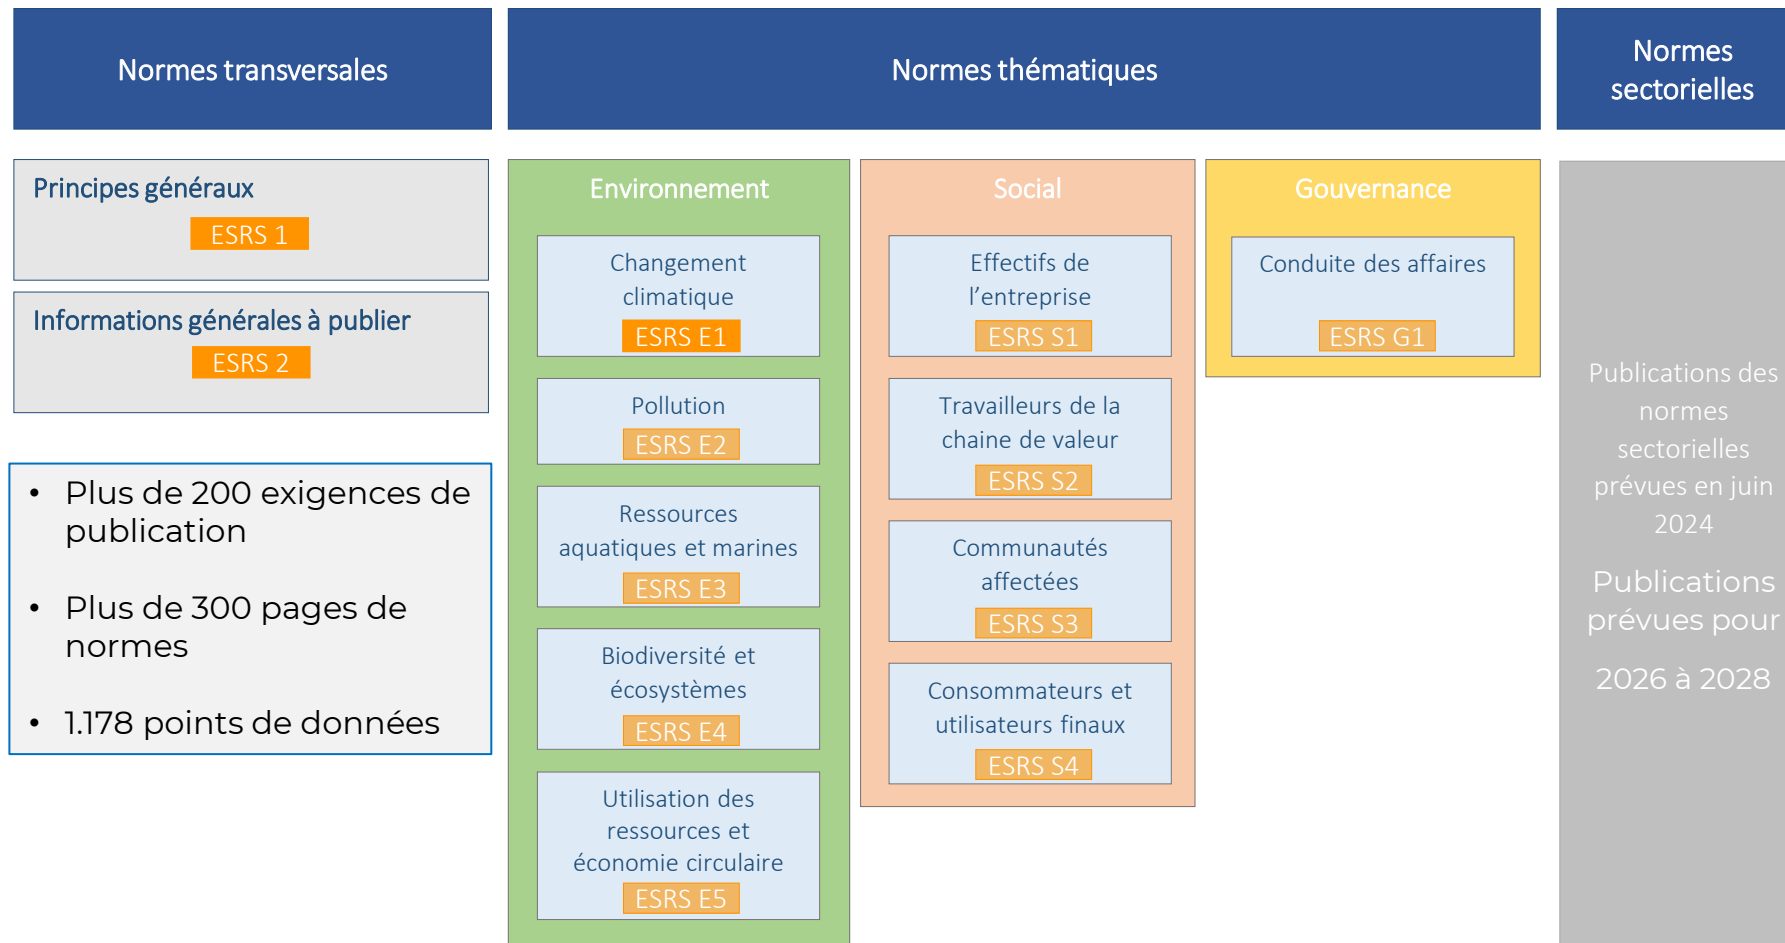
Normes transversales

Normes thématiques

Normes sectorielles

Principes généraux
ESRS 1

Informations générales à publier
ESRS 2

- Plus de 200 exigences de publication
- Plus de 300 pages de normes
- 1.178 points de données

Environnement

Changement climatique
ESRS E1

Pollution
ESRS E2

Ressources aquatiques et marines
ESRS E3

Biodiversité et écosystèmes
ESRS E4

Utilisation des ressources et économie circulaire
ESRS E5

Social

Effectifs de l’entreprise
ESRS S1

Travailleurs de la chaine de valeur
ESRS S2

Communautés affectées
ESRS S3

Consommateurs et utilisateurs finaux
ESRS S4

Gouvernance

Conduite des affaires
ESRS G1

Publications des normes sectorielles prévues en juin 2024

Publications prévues pour 2026 à 2028